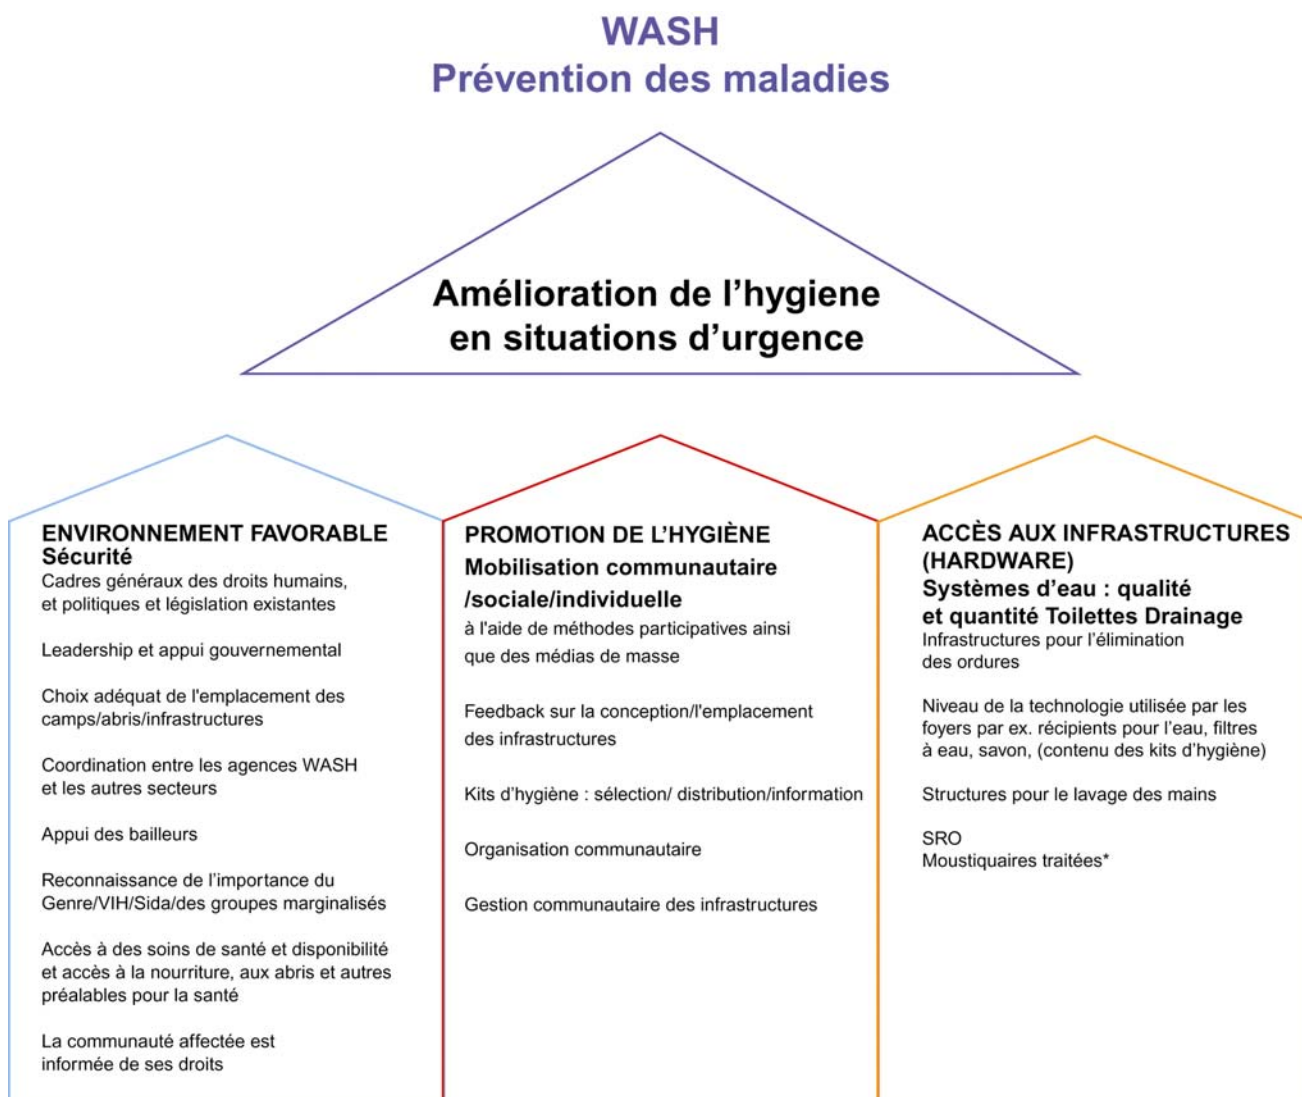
WASH
Prévention des maladies

Amélioration de l'hygiene en situations d'urgence

ENVIRONNEMENT FAVORABLE
Sécurité
Cadres généraux des droits humains, et politiques et législation existantes

Leadership et appui gouvernemental

Choix adéquat de l'emplacement des camps/abris/infrastructures

Coordination entre les agences WASH et les autres secteurs

Appui des bailleurs

Reconnaissance de l'importance du Genre/VIH/Sida/des groupes marginalisés

Accès à des soins de santé et disponibilité et accès à la nourriture, aux abris et autres préalables pour la santé

La communauté affectée est informée de ses droits

PROMOTION DE L'HYGIÈNE
Mobilisation communautaire /sociale/individuelle
à l'aide de méthodes participatives ainsi que des médias de masse

Feedback sur la conception/l'emplacement des infrastructures

Kits d'hygiène : sélection/ distribution/information

Organisation communautaire

Gestion communautaire des infrastructures

ACCÈS AUX INFRASTRUCTURES (HARDWARE)
Systèmes d'eau : qualité et quantité Toilettes Drainage
Infrastructures pour l'élimination des ordures

Niveau de la technologie utilisée par les foyers par ex. récipients pour l'eau, filtres à eau, savon, (contenu des kits d'hygiène)

Structures pour le lavage des mains

SRO
Moustiquaires traitées*